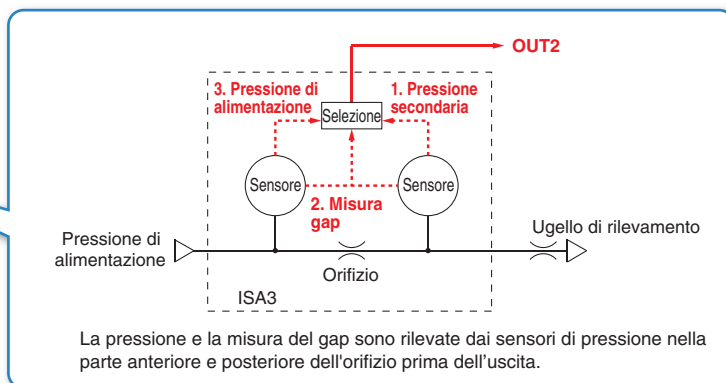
OUT2

3. Pressione di alimentazione

Selezione

1. Pressione secondaria

Sensore

Sensore

2. Misura gap

Pressione di alimentazione

Ugello di rilevamento

Orifizio

ISA3

La pressione e la misura del gap sono rilevate dai sensori di pressione nella parte anteriore e posteriore dell'orifizio prima dell’uscita.